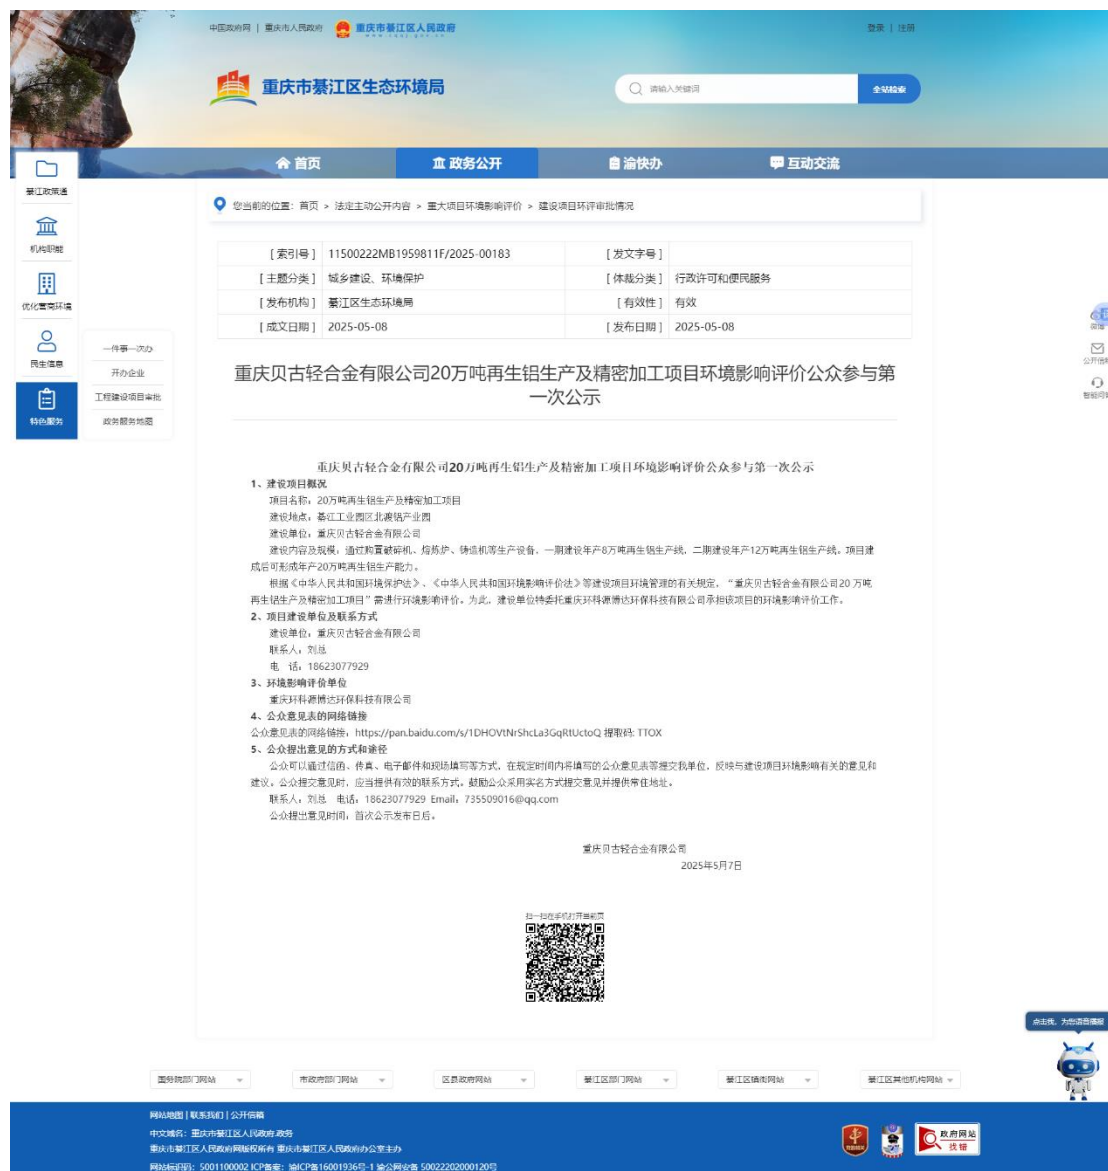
中国政府网 | 重庆市人民政府 重庆市綦江区人民政府

登录 | 注册

重庆市綦江区生态环境局

请输入关键词 全站检索

首页 政务公开 渝快办 互动交流

綦江政策通
机构职能
优化营商环境
民生信息
特色服务

一件事一次办
开办企业
工程建设项目审批
政务服务地图

您当前的位置：首页 > 法定主动公开内容 > 重大项目环境影响评价 > 建设项目环评审批情况

| [索引号] | 11500222MB1959811F/2025-00183 | [发文字号] | |
|---|---|---|---|
| [主题分类] | 城乡建设、环境保护 | [体裁分类] | 行政许可和便民服务 |
| [发布机构] | 綦江区生态环境局 | [有效性] | 有效 |
| [成文日期] | 2025-05-08 | [发布日期] | 2025-05-08 |

重庆贝古轻合金有限公司20万吨再生铝生产及精密加工项目环境影响评价公众参与第一次公示

重庆贝古轻合金有限公司20万吨再生铝生产及精密加工项目环境影响评价公众参与第一次公示

1、建设项目概况

项目名称：20万吨再生铝生产及精密加工项目

建设地点：綦江工业园区北渡铝产业园

建设单位：重庆贝古轻合金有限公司

建设内容及规模：通过购置破碎机、熔炼炉、铸造机等生产设备，一期建设年产8万吨再生铝生产线，二期建设年产12万吨再生铝生产线，项目建成后可形成年产20万吨再生铝生产能力。

根据《中华人民共和国环境保护法》、《中华人民共和国环境影响评价法》等建设项目环境管理的有关规定，“重庆贝古轻合金有限公司20万吨再生铝生产及精密加工项目”需进行环境影响评价。为此，建设单位特委托重庆环科源博达环保科技有限公司承担该项目的环境影响评价工作。

2、项目建设单位及联系方式

建设单位：重庆贝古轻合金有限公司

联系人：刘总

电 话：18623077929

3、环境影响评价单位

重庆环科源博达环保科技有限公司

4、公众意见表的网络链接

公众意见表的网络链接：https://pan.baidu.com/s/1DHOVtNrShcLa3GqRtUctoQ 提取码: TTOX

5、公众提出意见的方式和途径

公众可以通过信函、传真、电子邮件和现场填写等方式，在规定时间内将填写的公众意见表等提交我单位，反映与建设项目环境影响有关的意见和建议。公众提交意见时，应当提供有效的联系方式。鼓励公众采用实名方式提交意见并提供常住地址。

联系人：刘总 电话：18623077929 Email：735509016@qq.com

公众提出意见时间：首次公示发布日后。

重庆贝古轻合金有限公司
2025年5月7日

扫一扫在手机打开当前页

点击我，为您语音播报

国务院部门网站 市政府部门网站 区县政府网站 綦江区部门网站 綦江区镇街网站 綦江区其他机构网站

网站地图 | 联系我们 | 公开信箱
中文域名：重庆市綦江区人民政府.政务
重庆市綦江区人民政府网版权所有 重庆市綦江区人民政府办公室主办
网站标识码：5001100002 ICP备案：渝ICP备16001936号-1 渝公网安备 50022202000120号

政府网站 找错